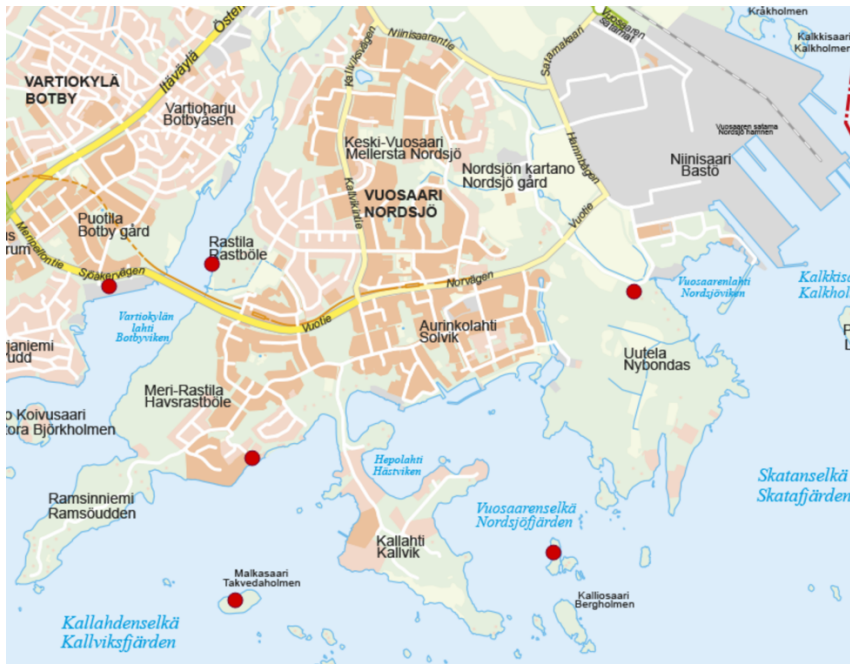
Kråkholmen
Kalkkisaari
Kalkholmen
Östen
Itäväylä
VARTIOKYLÄ
BOTBY
Vartioharju
Botbyåsen
Niinisaarentie
Kallvikintie
Satamakaari
Vuosaaren satama
Nordsjö hamnen
Keski-Vuosaari
Mellersta Nordsjö
Niinisaari
Bastö
Hamnbågen
Nordsjön kartano
Nordsjö gård
Kallvikvägen
VUOSAARI
NORDSJÖ
Vuotie
Puotila
Botby gård
Rastila
Rastböle
Sökervägen
Norrvägen
Vuosaarenlahti
Nordsjöviken
Kalkkis
Kalkhol
Vartiokylän
lahti
Botbyviken
Vuotie
Aurinkolahti
Solvik
Uutela
Nybondas
janiemi
udd
Meri-Rastila
Havsrastböle
Koivusaari
tora Björkholmen
Hepolahti
Hästviken
Skatanselkä
Skatafjärden
Vuosaarenselkä
Nordsjöfjärden
Ramsinniemi
Ramsöudden
Kallahti
Kallvik
Malkasaari
Takvedaholmen
Kalliosaari
Bergholmen
Kallahdenselkä
Kallviksfjärden